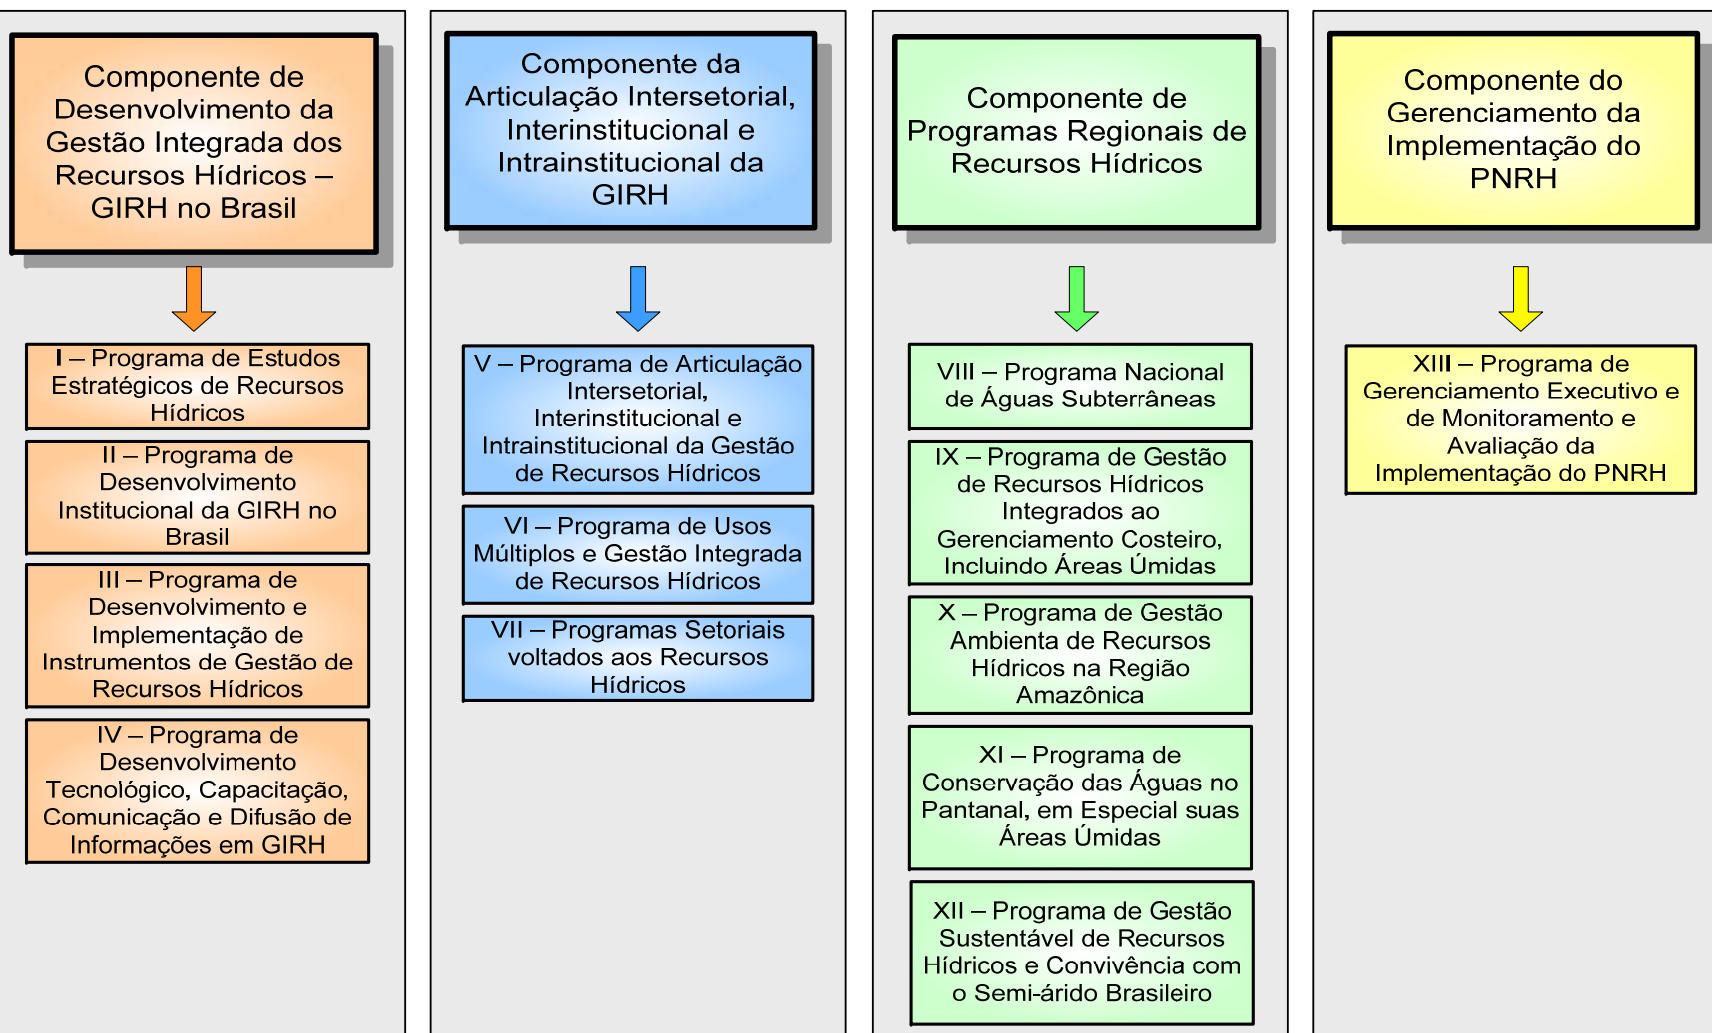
Componente de Desenvolvimento da Gestão Integrada dos Recursos Hídricos – GIRH no Brasil

I – Programa de Estudos Estratégicos de Recursos Hídricos

II – Programa de Desenvolvimento Institucional da GIRH no Brasil

III – Programa de Desenvolvimento e Implementação de Instrumentos de Gestão de Recursos Hídricos

IV – Programa de Desenvolvimento Tecnológico, Capacitação, Comunicação e Difusão de Informações em GIRH

Componente da Articulação Intersetorial, Interinstitucional e Intrainstitucional da GIRH

V – Programa de Articulação Intersetorial, Interinstitucional e Intrainstitucional da Gestão de Recursos Hídricos

VI – Programa de Usos Múltiplos e Gestão Integrada de Recursos Hídricos

VII – Programas Setoriais voltados aos Recursos Hídricos

Componente de Programas Regionais de Recursos Hídricos

VIII – Programa Nacional de Águas Subterrâneas

IX – Programa de Gestão de Recursos Hídricos Integrados ao Gerenciamento Costeiro, Incluindo Áreas Úmidas

X – Programa de Gestão Ambienta de Recursos Hídricos na Região Amazônica

XI – Programa de Conservação das Águas no Pantanal, em Especial suas Áreas Úmidas

XII – Programa de Gestão Sustentável de Recursos Hídricos e Convivência com o Semi-árido Brasileiro

Componente do Gerenciamento da Implementação do PNRH

XIII – Programa de Gerenciamento Executivo e de Monitoramento e Avaliação da Implementação do PNRH